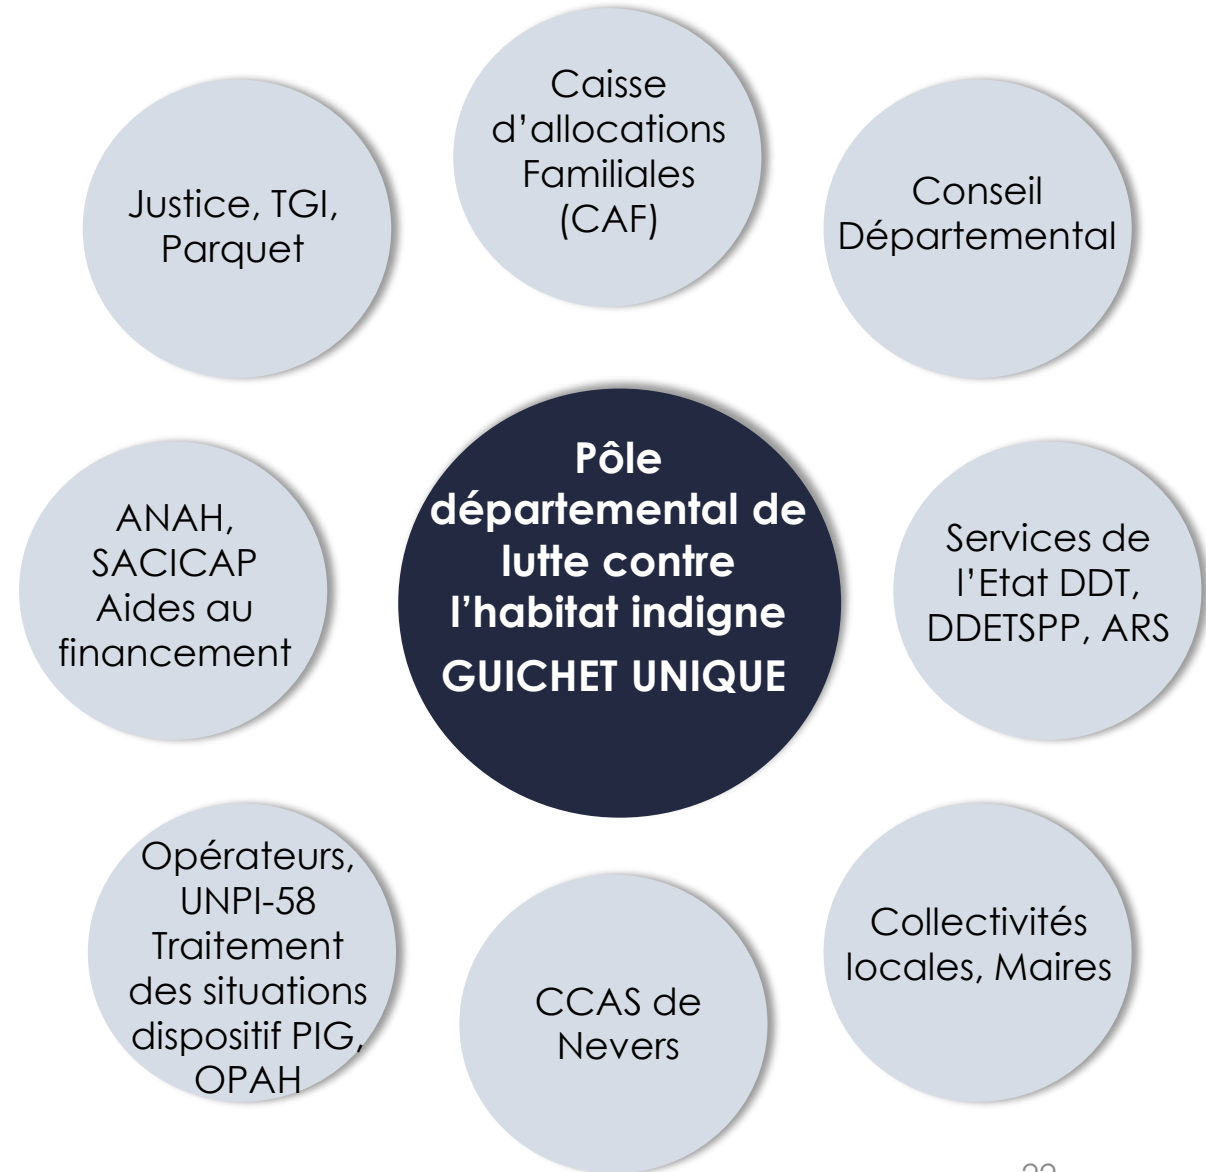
Caisse d'allocations Familiales (CAF)

Justice, TGI, Parquet

Conseil Départemental

Pôle départemental de lutte contre l'habitat indigne
GUICHET UNIQUE

ANAH, SACICAP Aides au financement

Services de l'Etat DDT, DDETSPP, ARS

Opérateurs, UNPI-58 Traitement des situations dispositif PIG, OPAH

CCAS de Nevers

Collectivités locales, Maires

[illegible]